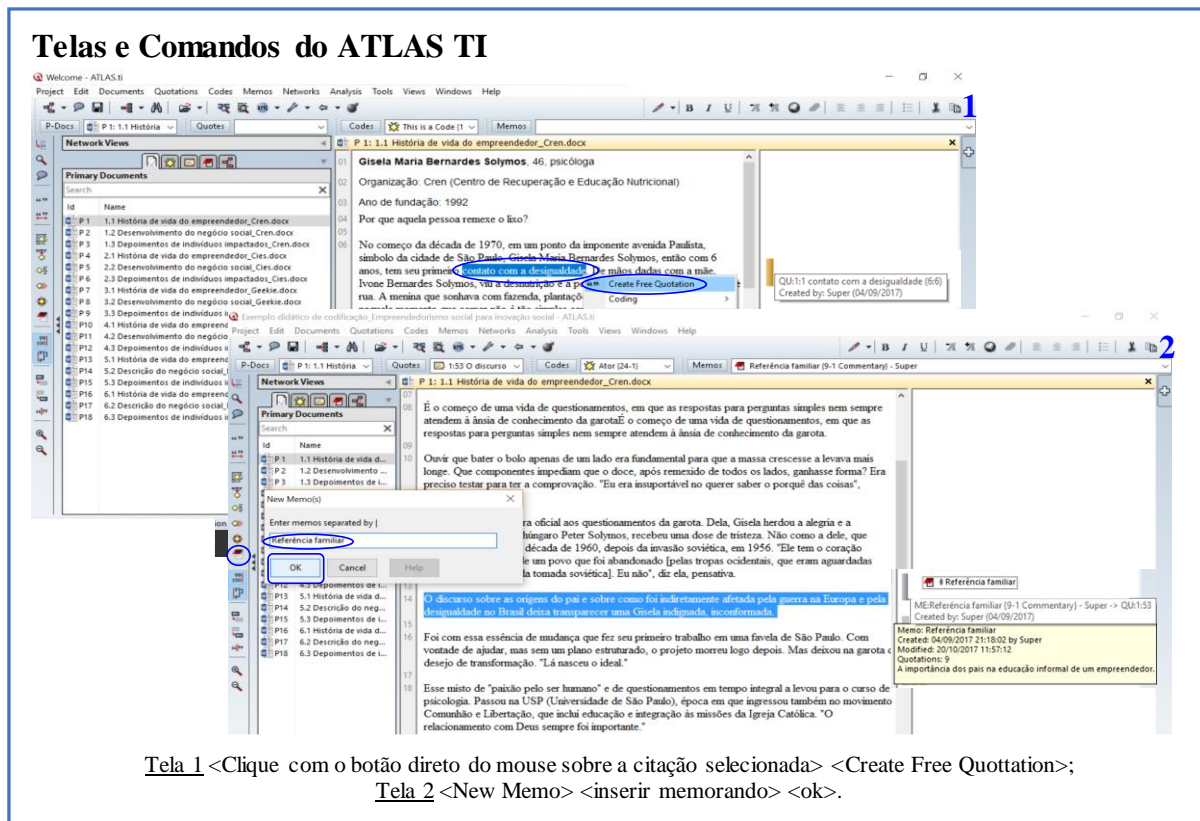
Telas e Comandos do ATLAS TI

Welcome - ATLAS.ti

Project Edit Documents Quotations Codes Memos Networks Analysis Tools Views Windows Help

1

P-Docs P 1: 1.1 História Quotes Codes This is a Code (1 Memos

Network Views

P 1: 1.1 História de vida do empreendedor_Cren.docx

Primary Documents

Search

Id Name

P 1 1.1 História de vida do empreendedor_Cren.docx
P 2 1.2 Desenvolvimento do negócio social_Cren.docx
P 3 1.3 Depoimentos de indivíduos impactados_Cren.docx
P 4 2.1 História de vida do empreendedor_Cies.docx
P 5 2.2 Desenvolvimento do negócio social_Cies.docx
P 6 2.3 Depoimentos de indivíduos impactados_Cies.docx
P 7 3.1 História de vida do empreendedor_Geekie.docx
P 8 3.2 Desenvolvimento do negócio social_Geekie.docx
P 9 3.3 Depoimentos de indivíduos i
P10 4.1 História de vida do empreend
P11 4.2 Desenvolvimento do negócio
P12 4.3 Depoimentos de indivíduos i
P13 5.1 História de vida do empreend
P14 5.2 Descrição do negócio social_
P15 5.3 Depoimentos de indivíduos i
P16 6.1 História de vida do empreend
P17 6.2 Descrição do negócio social_
P18 6.3 Depoimentos de indivíduos i

01 Gisela Maria Bernardes Solymos, 46, psicóloga
02 Organização: Cren (Centro de Recuperação e Educação Nutricional)
03 Ano de fundação: 1992
04 Por que aquela pessoa remexe o lixo?
05
06 No começo da década de 1970, em um ponto da imponente avenida Paulista, símbolo da cidade de São Paulo, Gisela Maria Bernardes Solymos, então com 6 anos, teu seu primeiro contato com a desigualdade. De mãos dadas com a mãe, Ivone Bernardes Solymos, viu a desnutrição e a p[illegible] rua. A menina que sonhava com fazenda, plantaçõ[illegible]

Create Free Quotation
Coding

QU:1:1 contato com a desigualdade (6:6)
Created by: Super (04/09/2017)

Exemplo didático de codificação_Empreendedorismo social para inovação social - ATLAS.ti

Project Edit Documents Quotations Codes Memos Networks Analysis Tools Views Windows Help

2

P-Docs P 1: 1.1 História Quotes 1:53 O discurso Codes Ator (24-1) Memos Referência familiar (9-1 Commentary) - Super

Network Views

P 1: 1.1 História de vida do empreendedor_Cren.docx

Primary Documents

Search

Id Name
P 1 1.1 História de vida d...
P 2 1.2 Desenvolvimento ...
P 3 1.3 Depoimentos de i...
P12 4.3 Depoimentos de i...
P13 5.1 História de vida d...
P14 5.2 Descrição do neg...
P15 5.3 Depoimentos de i...
P16 6.1 História de vida d...
P17 6.2 Descrição do neg...
P18 6.3 Depoimentos de i...

07
08 É o começo de uma vida de questionamentos, em que as respostas para perguntas simples nem sempre atendem à ânsia de conhecimento da garotaÉ o começo de uma vida de questionamentos, em que as respostas para perguntas simples nem sempre atendem à ânsia de conhecimento da garota.
09
10 Ouvir que bater o bolo apenas de um lado era fundamental para que a massa crescesse a levava mais longe. Que componentes impediam que o doce, após remexido de todos os lados, ganhasse forma? Era preciso testar para ter a comprovação. "Eu era insuportável no querer saber o porquê das coisas",

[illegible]ra oficial aos questionamentos da garota. Dela, Gisela herdou a alegria e a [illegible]húngaro Peter Solymos, recebeu uma dose de tristeza. Não como a dele, que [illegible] década de 1960, depois da invasão soviética, em 1956. "Ele tem o coração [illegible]le um povo que foi abandonado [pelas tropas ocidentais, que eram aguardadas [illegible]la tomada soviética]. Eu não", diz ela, pensativa.

New Memo(s)
Enter memos separated by |
Referência familiar
OK Cancel Help

14 O discurso sobre as origens do pai e sobre como foi indiretamente afetada pela guerra na Europa e pela desigualdade no Brasil deixa transparecer uma Gisela indignada, inconformada.
15
16 Foi com essa essência de mudança que fez seu primeiro trabalho em uma favela de São Paulo. Com vontade de ajudar, mas sem um plano estruturado, o projeto morreu logo depois. Mas deixou na garota o desejo de transformação. "Lá nasceu o ideal."
17
18 Esse misto de "paixão pelo ser humano" e de questionamentos em tempo integral a levou para o curso de psicologia. Passou na USP (Universidade de São Paulo), época em que ingressou também no movimento Comunhão e Libertação, que inclui educação e integração às missões da Igreja Católica. "O relacionamento com Deus sempre foi importante."

Referência familiar
ME:Referência familiar (9-1 Commentary) - Super -> QU:1:53
Created by: Super (04/09/2017)
Memo: Referência familiar
Created: 04/09/2017 21:18:02 by Super
Modified: 20/10/2017 11:57:12
Quotations: 9
A importância dos pais na educação informal de um empreendedor.

Tela 1 <Clique com o botão direto do mouse sobre a citação selecionada> <Create Free Quottation>;
Tela 2 <New Memo> <inserir memorando> <ok>.